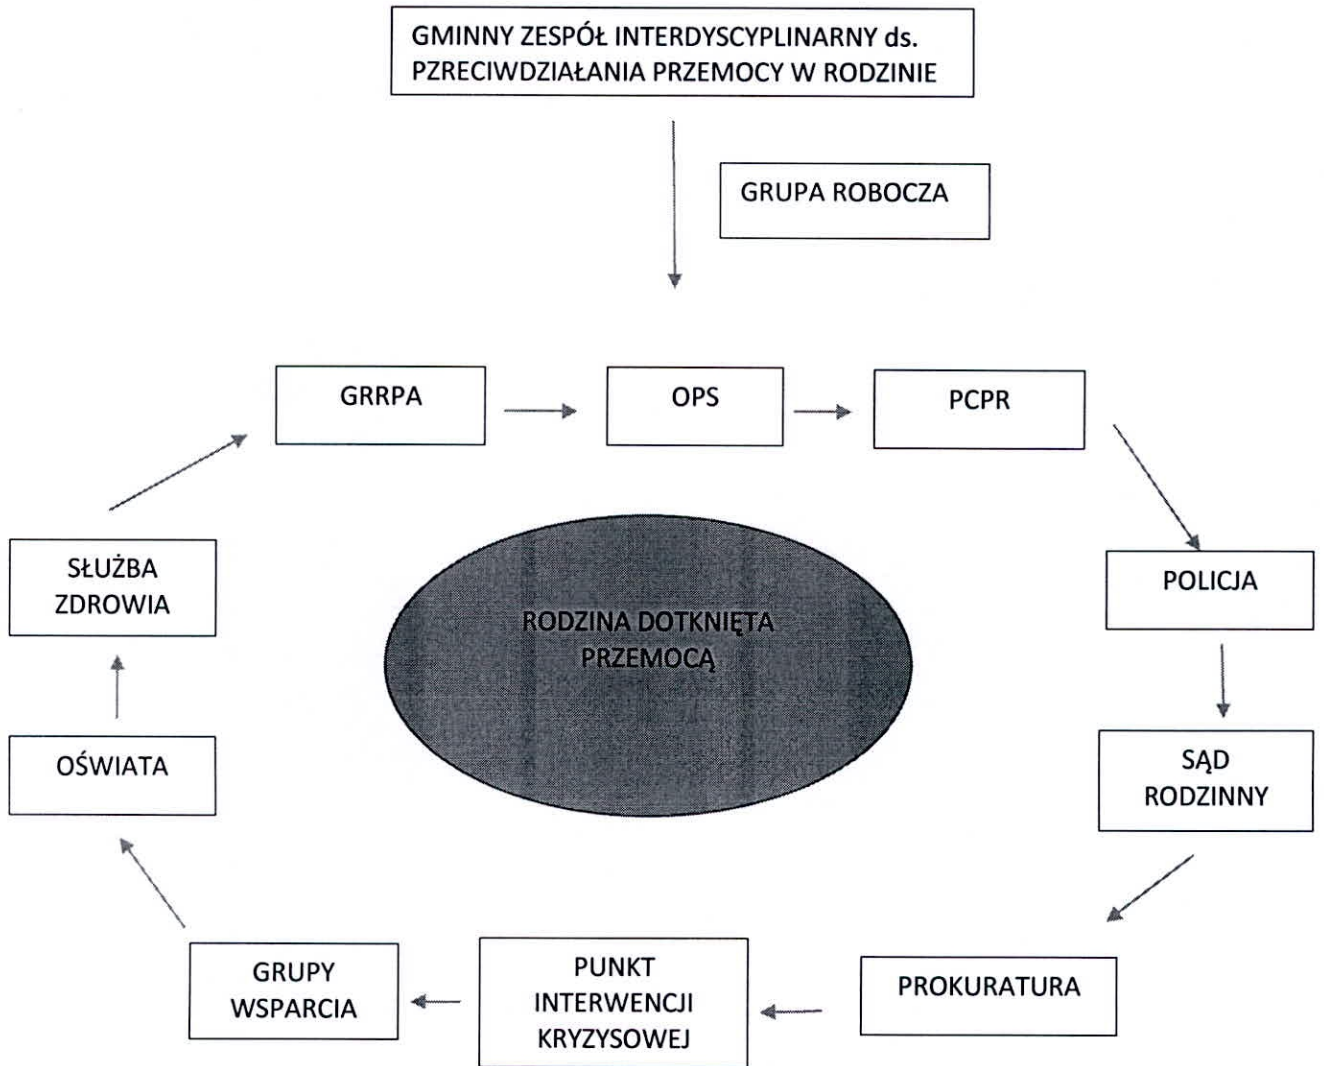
GMINNY ZESPÓŁ INTERDYSCYPLINARNY ds. PRZECIWDZIAŁANIA PRZEMOCY W RODZINIE

GRUPA ROBOCZA

GRRPA

OPS

PCPR

POLICJA

SĄD RODZINNY

PROKURATURA

PUNKT INTERWENCJI KRYZYSOWEJ

GRUPY WSPARCIA

OŚWIATA

SŁUŻBA ZDROWIA

RODZINA DOTKNIĘTA PRZEMOCĄ